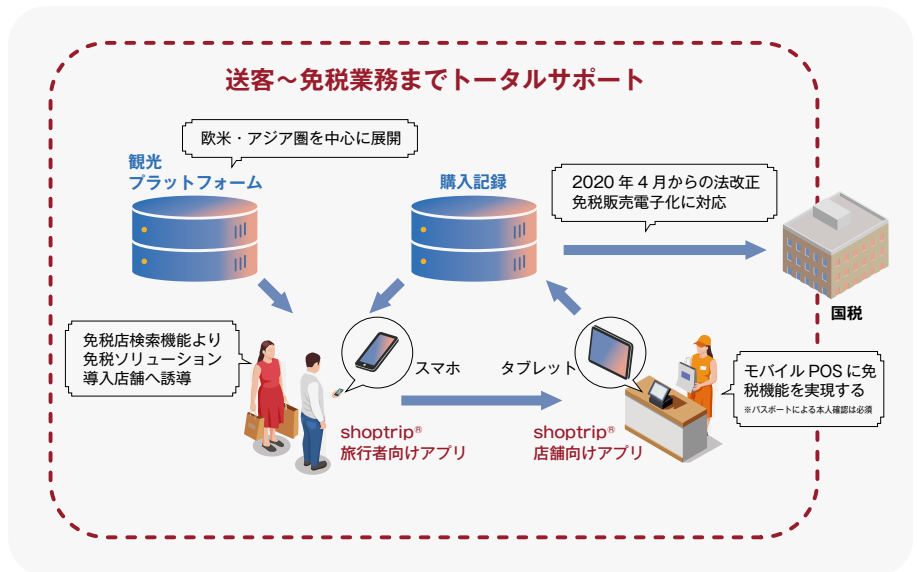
送客～免税業務までトータルサポート

欧米・アジア圏を中心に展開

観光
プラットフォーム

購入記録

2020 年 4 月からの法改正
免税販売電子化に対応

国税

免税店検索機能より
免税ソリューション
導入店舗へ誘導

スマホ

タブレット

モバイル POS に免
税機能を実現する
※パスポートによる本人確認は必須

shoptrip®
旅行者向けアプリ

shoptrip®
店舗向けアプリ